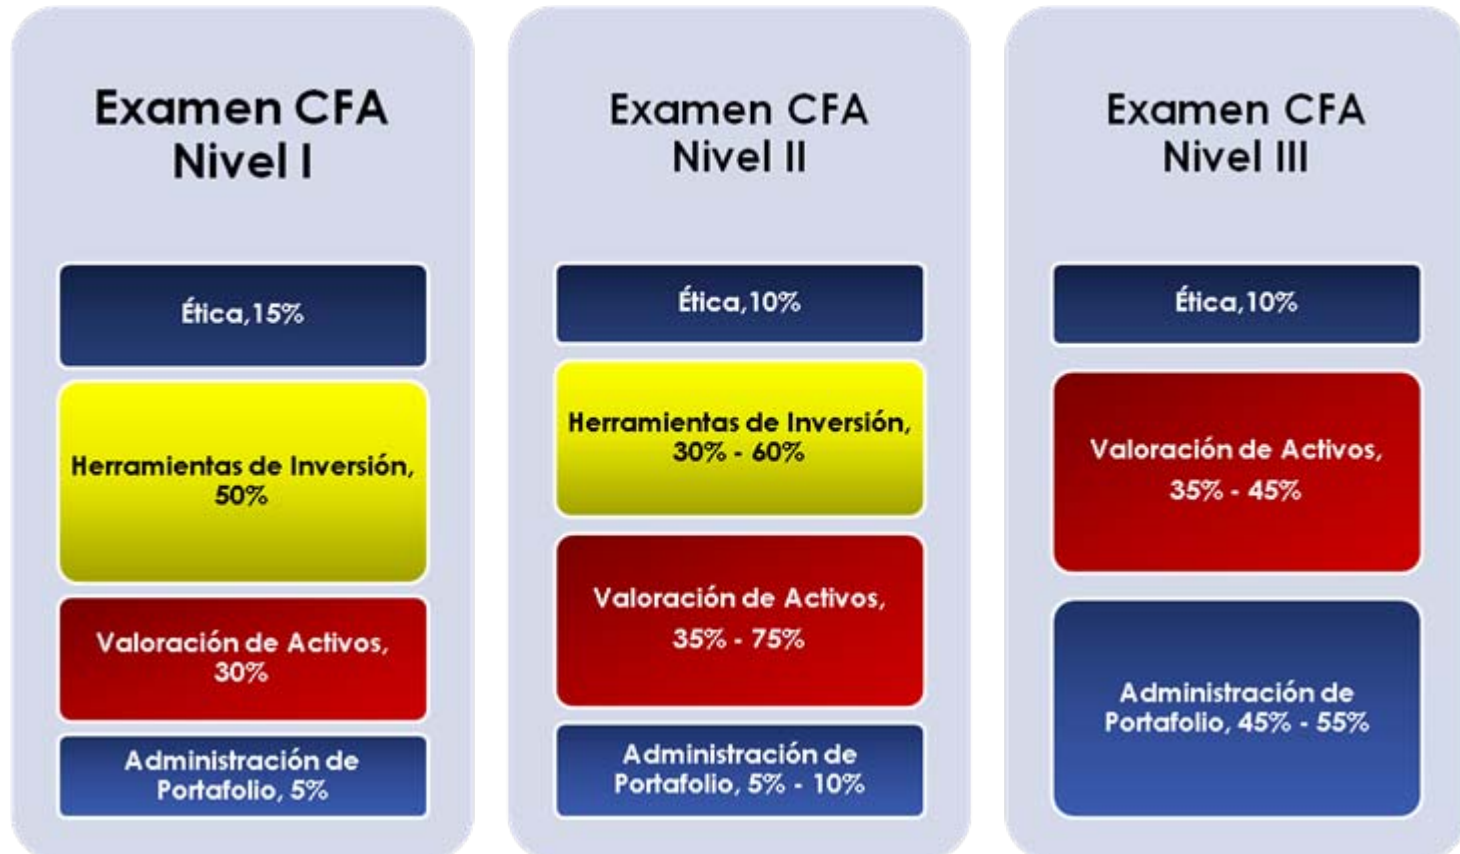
Examen CFA Nivel I

Ética,15%

Herramientas de Inversión, 50%

Valoración de Activos, 30%

Administración de Portafolio, 5%

Examen CFA Nivel II

Ética,10%

Herramientas de Inversión, 30% - 60%

Valoración de Activos, 35% - 75%

Administración de Portafolio, 5% - 10%

Examen CFA Nivel III

Ética,10%

Valoración de Activos, 35% - 45%

Administración de Portafolio, 45% - 55%